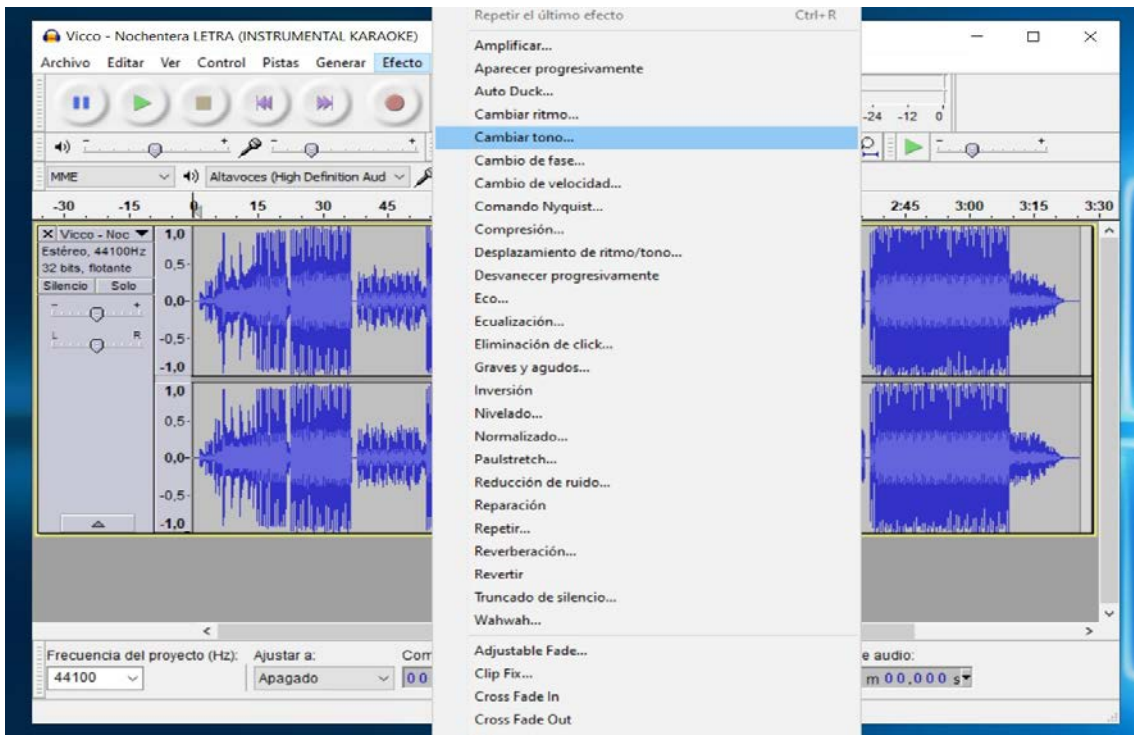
Vicco - Nochentera LETRA (INSTRUMENTAL KARAOKE)

Archivo Editar Ver Control Pistas Generar Efecto

Repetir el último efecto Ctrl+R
Amplificar...
Aparecer progresivamente
Auto Duck...
Cambiar ritmo...
Cambiar tono...
Cambio de fase...
Cambio de velocidad...
Comando Nyquist...
Compresión...
Desplazamiento de ritmo/tono...
Desvanecer progresivamente
Eco...
Ecualización...
Eliminación de click...
Graves y agudos...
Inversión
Nivelado...
Normalizado...
Paulstretch...
Reducción de ruido...
Reparación
Repetir...
Reverberación...
Revertir
Truncado de silencio...
Wahwah...
Adjustable Fade...
Clip Fix...
Cross Fade In
Cross Fade Out

-24 -12 0

MME
Altavoces (High Definition Aud

-30 -15 0 15 30 45
2:45 3:00 3:15 3:30

Vicco - Noc
Estéreo, 44100Hz
32 bits, flotante
Silencio Solo
L R

1,0
0,5-
0,0-
-0,5-
-1,0
1,0
0,5-
0,0-
-0,5-
-1,0

Frecuencia del proyecto (Hz): Ajustar a: Com
44100 Apagado 00
e audio:
m 00,000 s